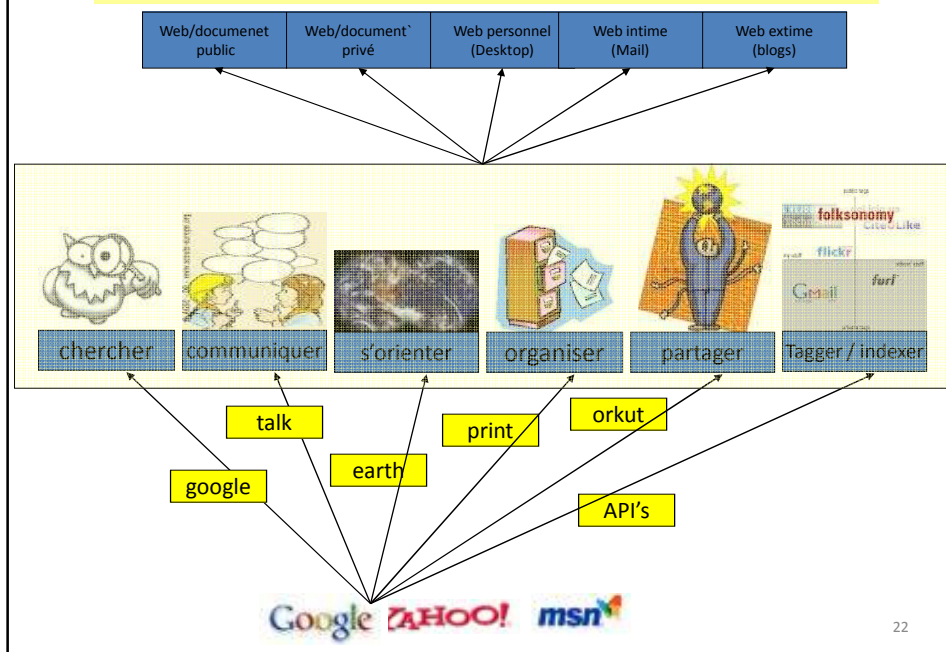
Web/documenet public

Web/document` privé

Web personnel (Desktop)

Web intime (Mail)

Web extime (blogs)

folksonomy

CiteULike

flickr

furl

Gmail

chercher

communiquer

s'orienter

organiser

partager

Tagger / indexer

talk

print

orkut

earth

google

API's

Google YAHOO! msn

22